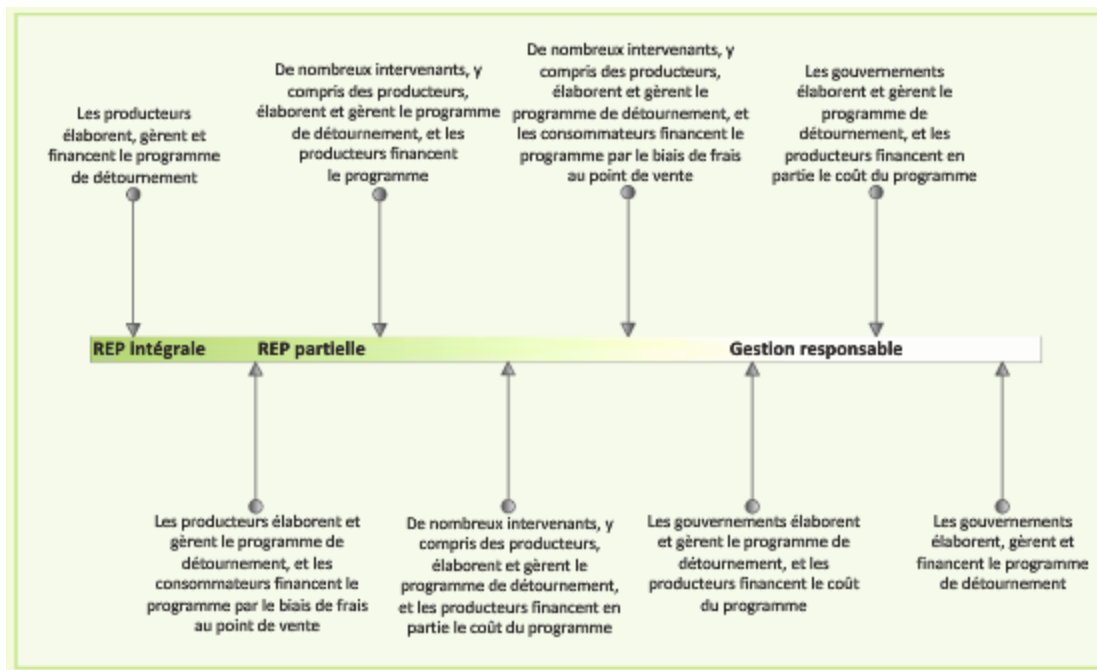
Les producteurs élaborent, gèrent et financent le programme de détournement

De nombreux intervenants, y compris des producteurs, élaborent et gèrent le programme de détournement, et les producteurs financent le programme

De nombreux intervenants, y compris des producteurs, élaborent et gèrent le programme de détournement, et les consommateurs financent le programme par le biais de frais au point de vente

Les gouvernements élaborent et gèrent le programme de détournement, et les producteurs financent en partie le coût du programme

REP intégrale REP partielle Gestion responsable

Les producteurs élaborent et gèrent le programme de détournement, et les consommateurs financent le programme par le biais de frais au point de vente

De nombreux intervenants, y compris des producteurs, élaborent et gèrent le programme de détournement, et les producteurs financent en partie le coût du programme

Les gouvernements élaborent et gèrent le programme de détournement, et les producteurs financent le coût du programme

Les gouvernements élaborent, gèrent et financent le programme de détournement